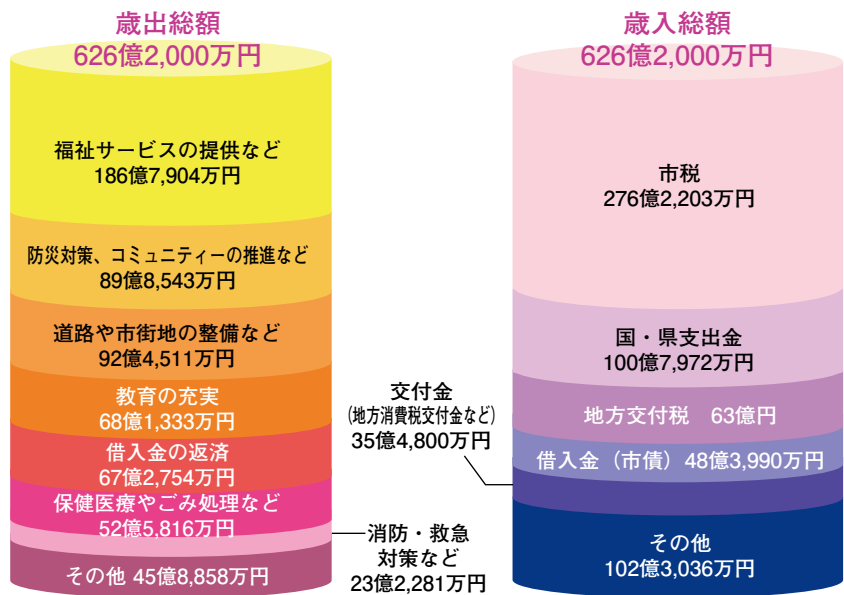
歳出総額
626億2,000万円

福祉サービスの提供など
186億7,904万円

防災対策、コミュニティーの推進など
89億8,543万円

道路や市街地の整備など
92億4,511万円

教育の充実
68億1,333万円

借入金の返済
67億2,754万円

保健医療やごみ処理など
52億5,816万円

その他 45億8,858万円

消防・救急
対策など
23億2,281万円

交付金
(地方消費税交付金など)
35億4,800万円

歳入総額
626億2,000万円

市税
276億2,203万円

国・県支出金
100億7,972万円

地方交付税 63億円

借入金(市債) 48億3,990万円

その他
102億3,036万円